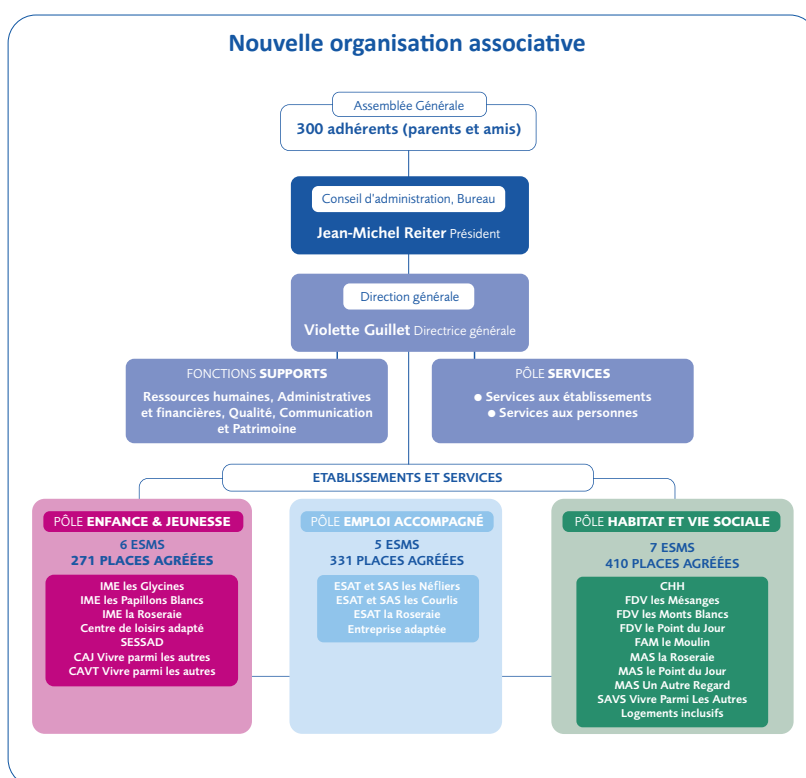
Nouvelle organisation associative

Assemblée Générale
300 adhérents (parents et amis)

Conseil d'administration, Bureau
Jean-Michel Reiter Président

Direction générale
Violette Guillet Directrice générale

FONCTIONS SUPPORTS
Ressources humaines, Administratives et financières, Qualité, Communication et Patrimoine

PÔLE SERVICES
● Services aux établissements
● Services aux personnes

ETABLISSEMENTS ET SERVICES

PÔLE ENFANCE & JEUNESSE
6 ESMS
271 PLACES AGRÉÉES
IME les Glycines
IME les Papillons Blancs
IME la Roseraie
Centre de loisirs adapté
SESSAD
CAJ Vivre parmi les autres
CAVT Vivre parmi les autres

PÔLE EMPLOI ACCOMPAGNÉ
5 ESMS
331 PLACES AGRÉÉES
ESAT et SAS les Néfliers
ESAT et SAS les Courlis
ESAT la Roseraie
Entreprise adaptée

PÔLE HABITAT ET VIE SOCIALE
7 ESMS
410 PLACES AGRÉÉES
CHH
FDV les Mésanges
FDV les Monts Blancs
FDV le Point du Jour
FAM le Moulin
MAS la Roseraie
MAS le Point du Jour
MAS Un Autre Regard
SAVS Vivre Parmi Les Autres
Logements inclusifs